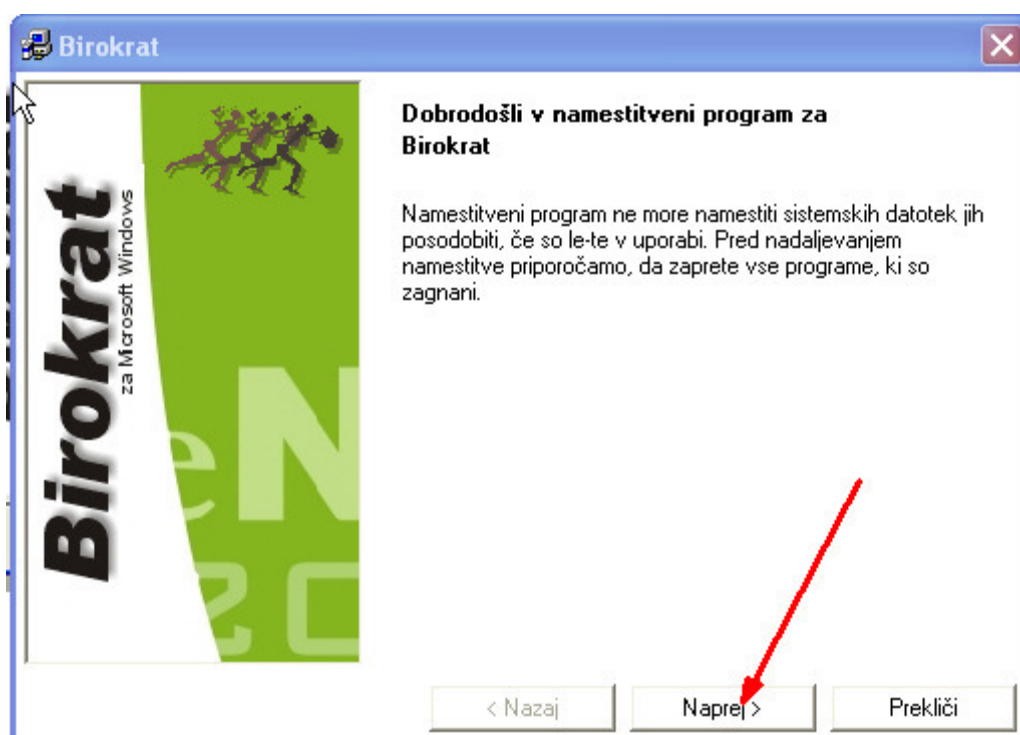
Birokrat

Birokrat
za Microsoft Windows
eN
20

Dobrodošli v namestitveni program za Birokrat

Namestitveni program ne more namestiti sistemskih datotek jih posodobiti, če so le-te v uporabi. Pred nadaljevanjem namestitve priporočamo, da zaprete vse programe, ki so zagnani.

< Nazaj
Naprej >
Prekliči